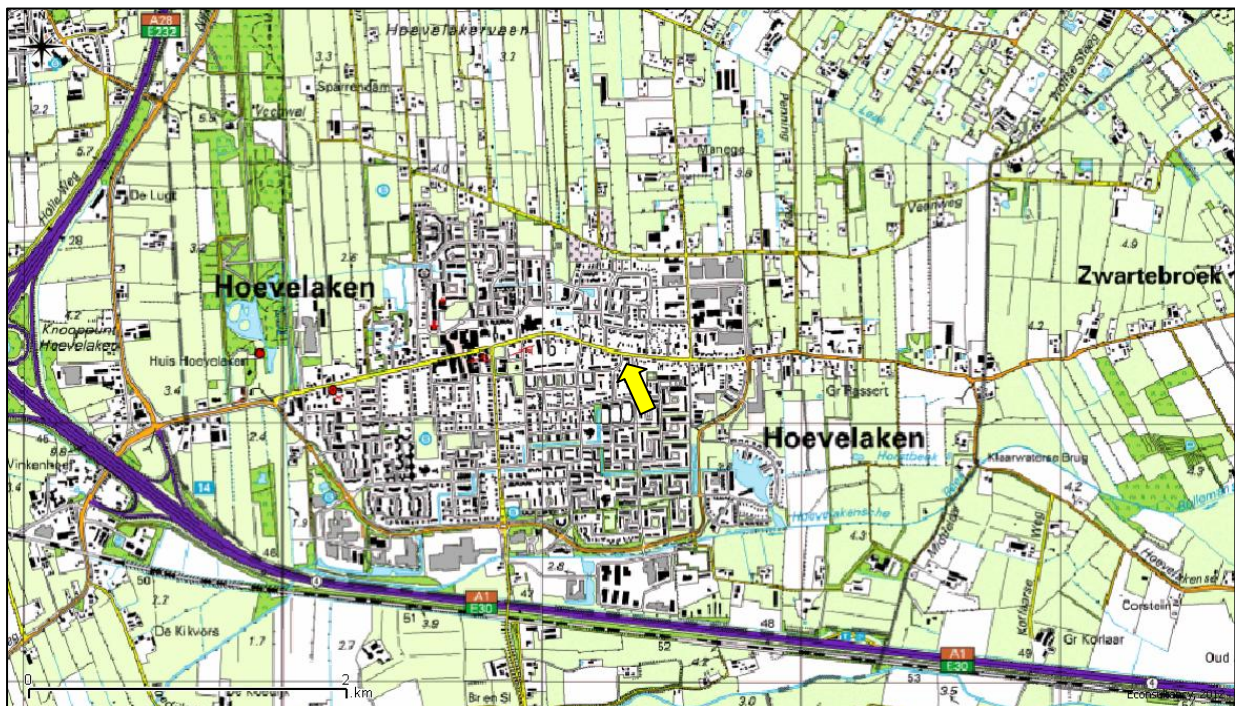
A28
E232
Hoevelakerveen
3.3
3.7
Sparrendam
Veenwal
2.2
5.7
Holle Weg
De Lugt
Manege
Benning
4.0
3.6
Veenweg
Hoge Steeg
2.8
3.2
2.6
4.9
Hoevelaken
Zwartebroek
4.2
Knooppunt Hoevelaken
Huis Hoevelaken
3.4
Gr Rassert
4.6
2.4
Hoevelaken
Vinkenhoef
14
Klaarwaterse Brug
Hoevelakensche
4.3
4.2
Bullemansch
1.9
4.3
Hoevelakense
50
2.8
2.7
A1
E30
Corstein
De Kikvors
51
3.9
48
1.7
2.7
52
4.2
Gr Korlaar
A1
E30
49
Oud
0
2
km
Bren Sl
3.0
53
3.5
Econsultancy, 2012